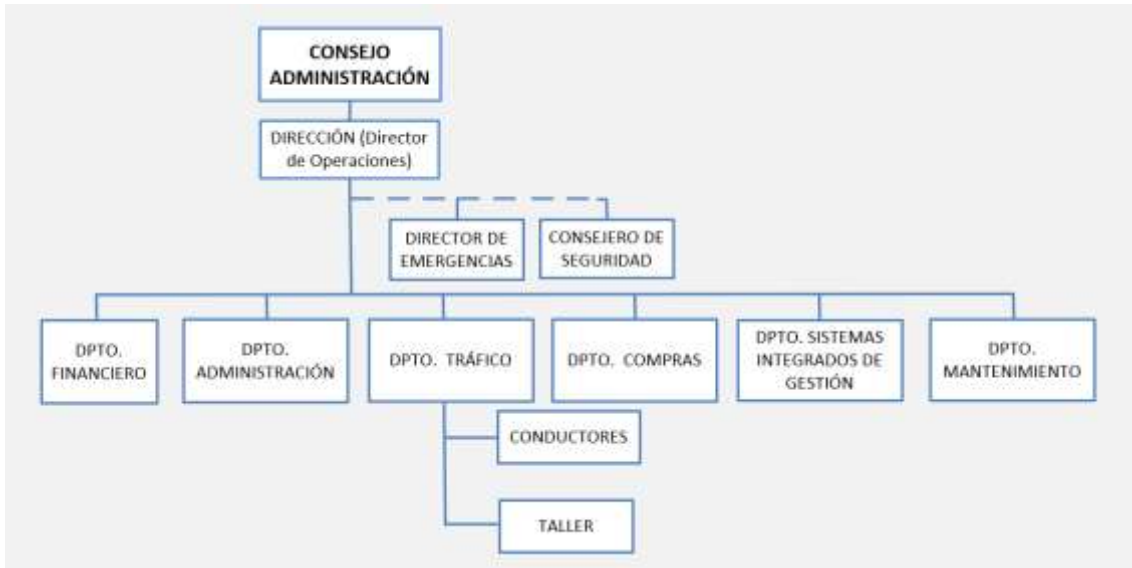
CONSEJO ADMINISTRACIÓN

DIRECCIÓN (Director de Operaciones)

DIRECTOR DE EMERGENCIAS

CONSEJERO DE SEGURIDAD

DPTO. FINANCIERO

DPTO. ADMINISTRACIÓN

DPTO. TRÁFICO

DPTO. COMPRAS

DPTO. SISTEMAS INTEGRADOS DE GESTIÓN

DPTO. MANTENIMIENTO

CONDUCTORES

TALLER